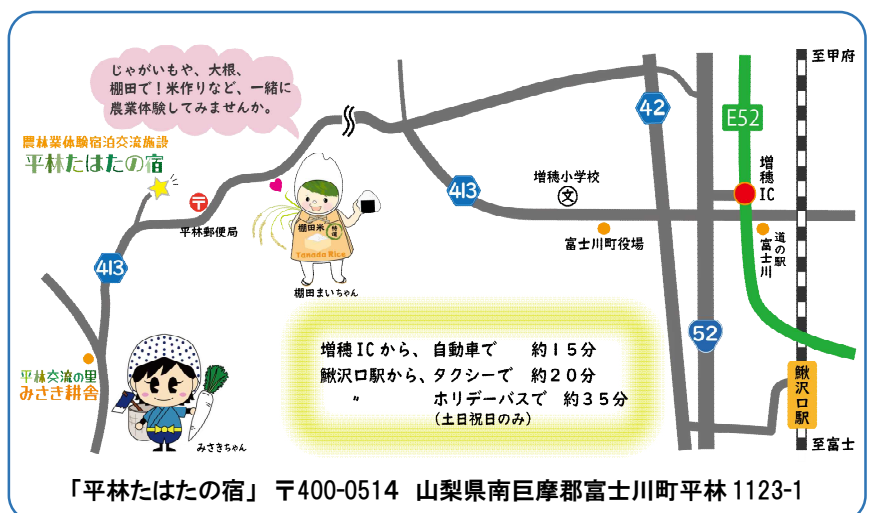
じゃがいもや、大根、
棚田で！米作りなど、一緒に
農業体験してみませんか。

農林業体験宿泊交流施設
平林たはたの宿

平林郵便局

413

413

42

E52

至甲府

増穂小学校
文

増穂
IC

富士川町役場

道の駅
富士川

棚田米
棚田
Tanada Rice
棚田まいちゃん

52

平林交流の里
みさき耕舎

みさきちゃん

増穂ICから、自動車で　　約15分
鰍沢口駅から、タクシーで　約20分
〃　　　　　ホリデーバスで　約35分
（土日祝日のみ）

鰍沢口駅

至富士

「平林たはたの宿」〒400-0514 山梨県南巨摩郡富士川町平林 1123-1